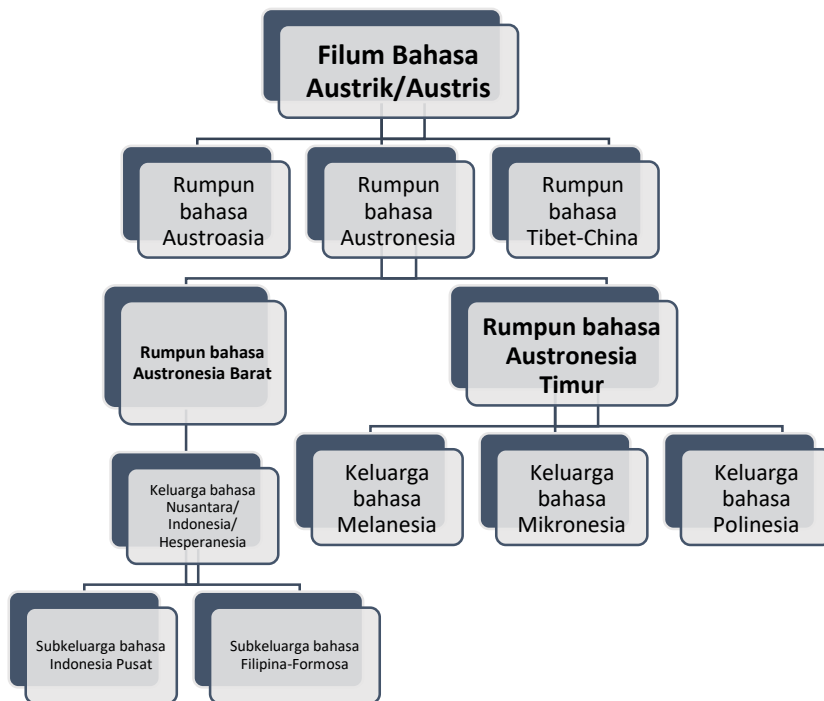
Filum Bahasa Austrik/Austris

Rumpun bahasa Austroasia

Rumpun bahasa Austronesia

Rumpun bahasa Tibet-China

Rumpun bahasa Austronesia Barat

Rumpun bahasa Austronesia Timur

Keluarga bahasa Nusantara/ Indonesia/ Hesperanesia

Keluarga bahasa Melanesia

Keluarga bahasa Mikronesia

Keluarga bahasa Polinesia

Subkeluarga bahasa Indonesia Pusat

Subkeluarga bahasa Filipina-Formosa